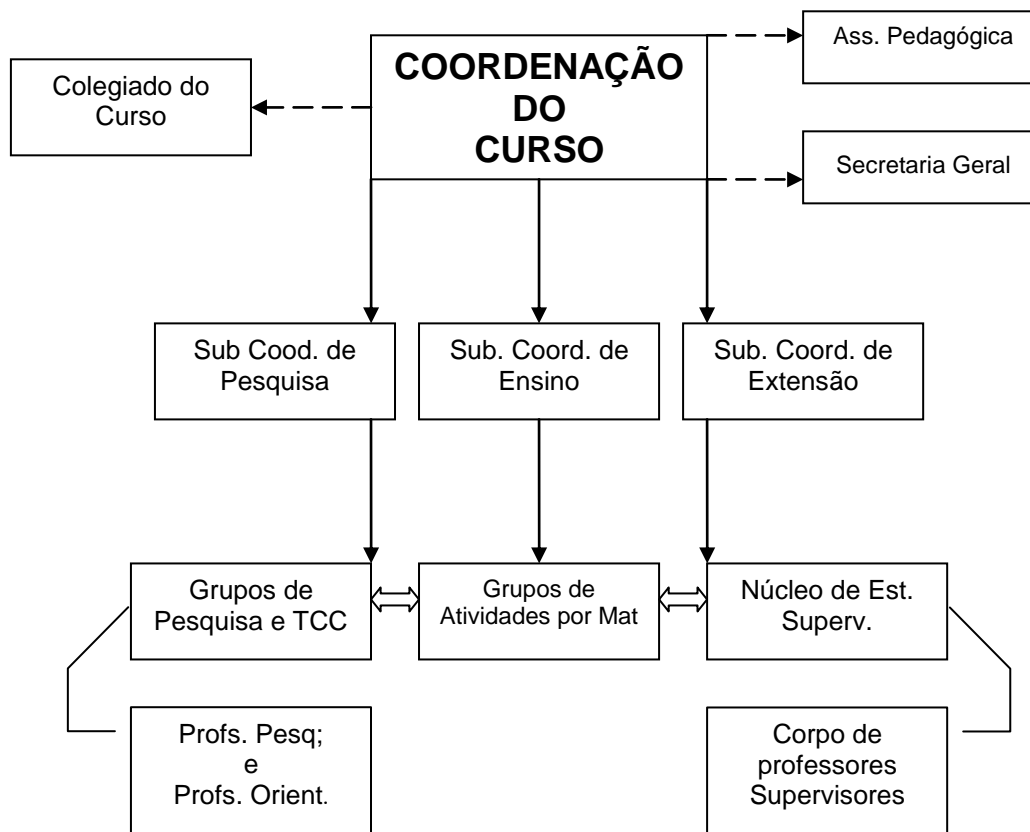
COORDENAÇÃO DO CURSO

Colegiado do Curso

Ass. Pedagógica

Secretaria Geral

Sub Cood. de Pesquisa

Sub. Coord. de Ensino

Sub. Coord. de Extensão

Grupos de Pesquisa e TCC

Grupos de Atividades por Mat

Núcleo de Est. Superv.

Profs. Pesq; e Profs. Orient.

Corpo de professores Supervisores